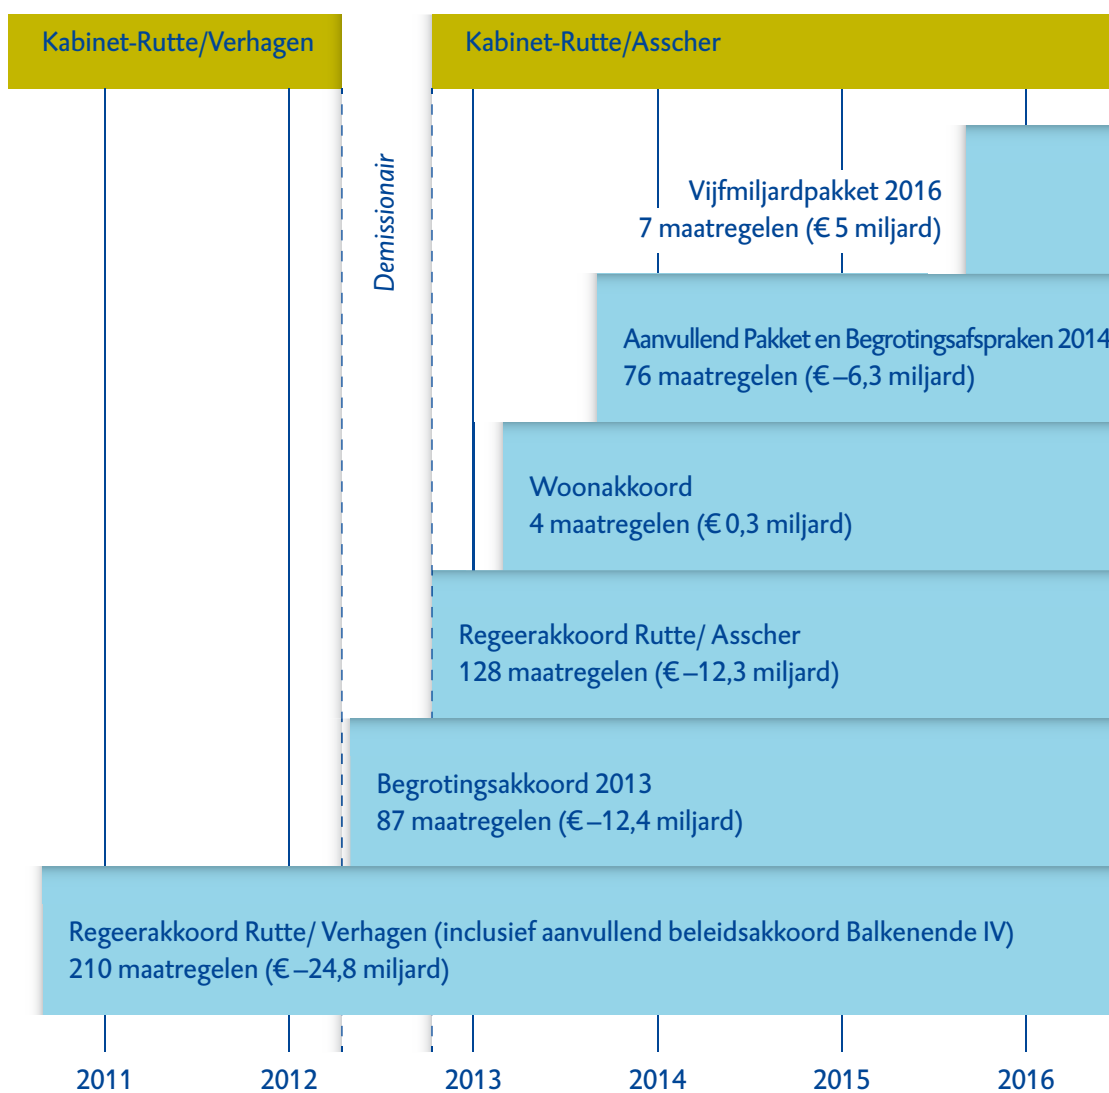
Kabinet-Rutte/Verhagen

Kabinet-Rutte/Asscher

Demissionair

Vijfmiljardpakket 2016
7 maatregelen (€ 5 miljard)

Aanvullend Pakket en Begrotingsafspraken 2014
76 maatregelen (€ –6,3 miljard)

Woonakkoord
4 maatregelen (€ 0,3 miljard)

Regeerakkoord Rutte/ Asscher
128 maatregelen (€ –12,3 miljard)

Begrotingsakkoord 2013
87 maatregelen (€ –12,4 miljard)

Regeerakkoord Rutte/ Verhagen (inclusief aanvullend beleidsakkoord Balkenende IV)
210 maatregelen (€ –24,8 miljard)

2011 2012 2013 2014 2015 2016